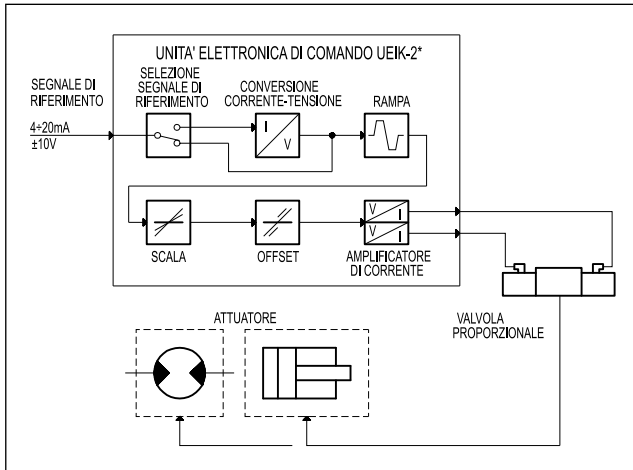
UNITA' ELETTRONICA DI COMANDO UEIK-2*

SEGNALE DI RIFERIMENTO

4÷20mA
±10V

SELEZIONE SEGNALE DI RIFERIMENTO

CONVERSIONE CORRENTE-TENSIONE

I
V

RAMPA

SCALA

OFFSET

V I
V I

AMPLIFICATORE DI CORRENTE

ATTUATORE

VALVOLA PROPORZIONALE